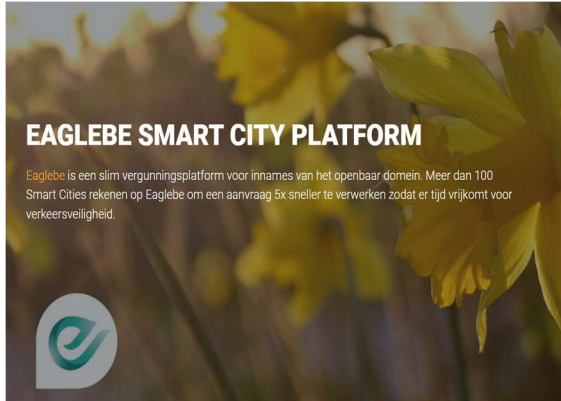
EAGLEBE SMART CITY PLATFORM

Eaglebe is een slim vergunningsplatform voor innames van het openbaar domein. Meer dan 100 Smart Cities rekenen op Eaglebe om een aanvraag 5x sneller te verwerken zodat er tijd vrijkomt voor verkeersveiligheid.